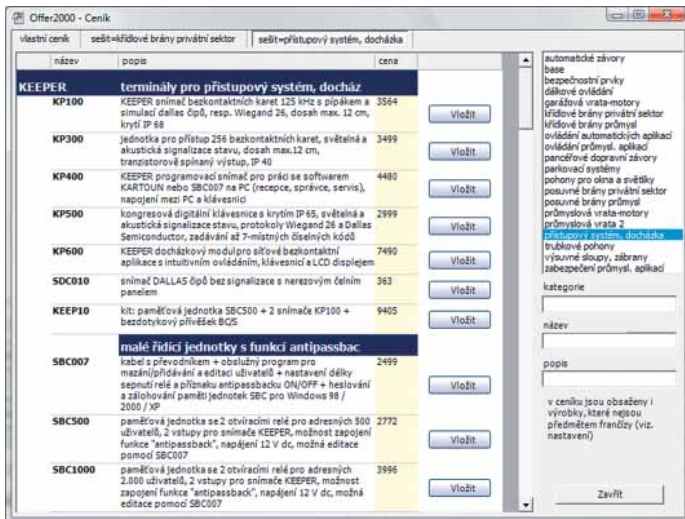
Offer2000 - Ceník

vlastní ceník | sešit=křídlové brány privátní sektor | sešit=přístupový systém, docházka

| název | popis | cena | |
|---|---|---|---|
| KEEPER | terminály pro přístupový systém, docház | | |
| KP100 | KEEPER snímač bezkontaktních karet 125 kHz s pípákem a simulací dallas čipů, resp. Wiegand 26, dosah max. 12 cm, krytí IP 68 | 3564 | Vložit |
| KP300 | jednotka pro přístup 256 bezkontaktních karet, světelná a akustická signalizace stavu, dosah max.12 cm, tranzistorově spínaný výstup, IP 40 | 3499 | Vložit |
| KP400 | KEEPER programovací snímač pro práci se softwarem KARTOUN nebo SBC007 na PC (recepce, správce, servis), napojení mezi PC a klávesnicí | 4480 | Vložit |
| KP500 | kongresová digitální klávesnice s krytím IP 65, světelná a akustická signalizace stavu, protokoly Wiegand 26 a Dallas Semiconductor, zadávání až 7-místných číselných kódů | 2999 | Vložit |
| KP600 | KEEPER docházkový modul pro síťové bezkontaktní aplikace s intuitivním ovládáním, klávesnicí a LCD displejem | 7490 | Vložit |
| SDC010 | snímač DALLAS čipů bez signalizace s nerezovým čelním panelem | 363 | Vložit |
| KEEP10 | kit: paměťová jednotka SBC500 + 2 snímače KP100 + bezdotykový přívěšek BC/S | 9405 | Vložit |
| | malé řídicí jednotky s funkcí antipassbac | | |
| SBC007 | kabel s převodníkem + obslužný program pro mazání/přidávání a editaci uživatelů + nastavení délky sepnutí relé a přiznaku antipassbacku ON/OFF + heslování a zálohování paměti jednotek SBC pro Windows 98 / 2000 / XP | 2499 | Vložit |
| SBC500 | paměťová jednotka se 2 otvíracími relé pro adresných 500 uživatelů, 2 vstupy pro snímače KEEPER, možnost zapojení funkce "antipassback", napájení 12 V dc, možná editace pomocí SBC007 | 2772 | Vložit |
| SBC1000 | paměťová jednotka se 2 otvíracími relé pro adresných 2.000 uživatelů, 2 vstupy pro snímače KEEPER, možnost zapojení funkce "antipassback", napájení 12 V dc, možná editace pomocí SBC007 | 3996 | Vložit |

automatické závory
base
bezpečnostní prvky
dálkové ovládání
garážová vrata-motory
křídlové brány privátní sektor
křídlové brány průmysl
ovládání automatických aplikací
ovládání průmysl. aplikací
pancéřové dopravní závory
parkovací systémy
pohony pro okna a světlíky
posuvné brány privátní sektor
posuvné brány průmysl
průmyslová vrata-motory
průmyslová vrata 2
přístupový systém, docházka
trubkové pohony
výsuvné sloupy, zábrany
zabezpečení průmysl. aplikací

kategorie

název

popis

v ceníku jsou obsaženy i výrobky, které nejsou předmětem franšízy (viz. nastavení)

Zavřít